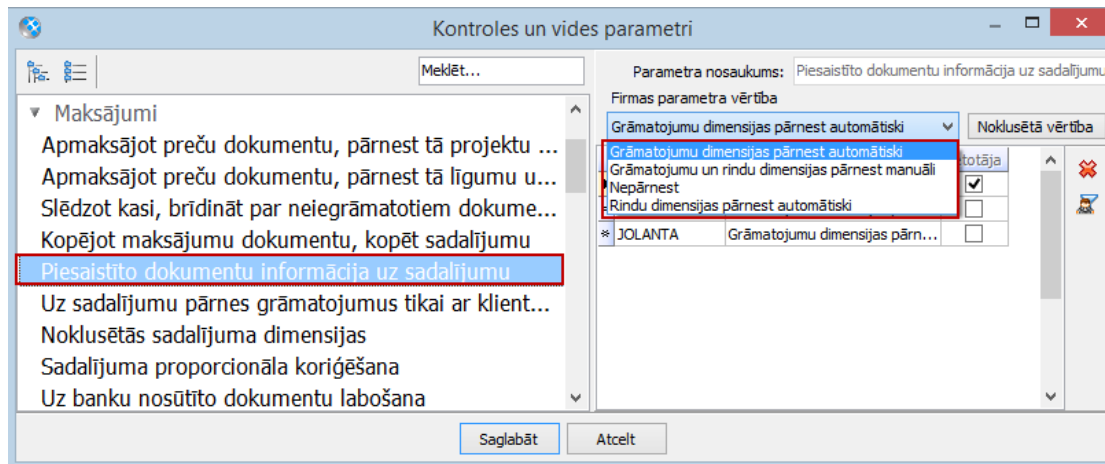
Kontroles un vides parametri

Meklēt...

▼ Maksājumi
Apmaksājot preču dokumentu, pārnest tā projektu ...
Apmaksājot preču dokumentu, pārnest tā līgumu u...
Slēdzot kasi, brīdināt par neiegrāmatotiem dokume...
Kopējot maksājumu dokumentu, kopēt sadalījumu
Piesaistīto dokumentu informācija uz sadalījumu
Uz sadalījumu pārnes grāmatojumus tikai ar klient...
Noklusētās sadalījuma dimensijas
Sadalījuma proporcionāla koriģēšana
Uz banku nosūtīto dokumentu labošana

Parametra nosaukums: Piesaistīto dokumentu informācija uz sadalījumu

Firmas parametra vērtība

Grāmatojumu dimensijas pārnest automātiski

Noklusētā vērtība

Grāmatojumu dimensijas pārnest automātiski
Grāmatojumu un rindu dimensijas pārnest manuāli
Nepārnest
Rindu dimensijas pārnest automātiski

totāja

| * | JOLANTA | Grāmatojumu dimensijas pārn... | |

Saglabāt
Atcelt